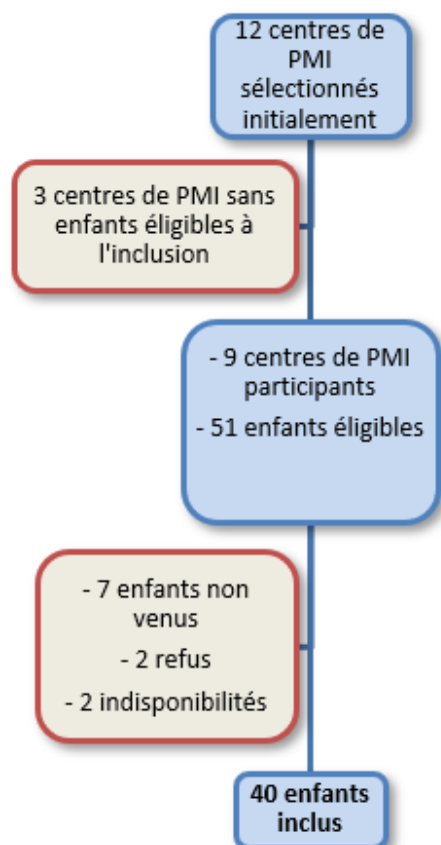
12 centres de PMI sélectionnés initialement

3 centres de PMI sans enfants éligibles à l'inclusion

- 9 centres de PMI participants

- 51 enfants éligibles

- 7 enfants non venus

- 2 refus

- 2 indisponibilités

40 enfants inclus